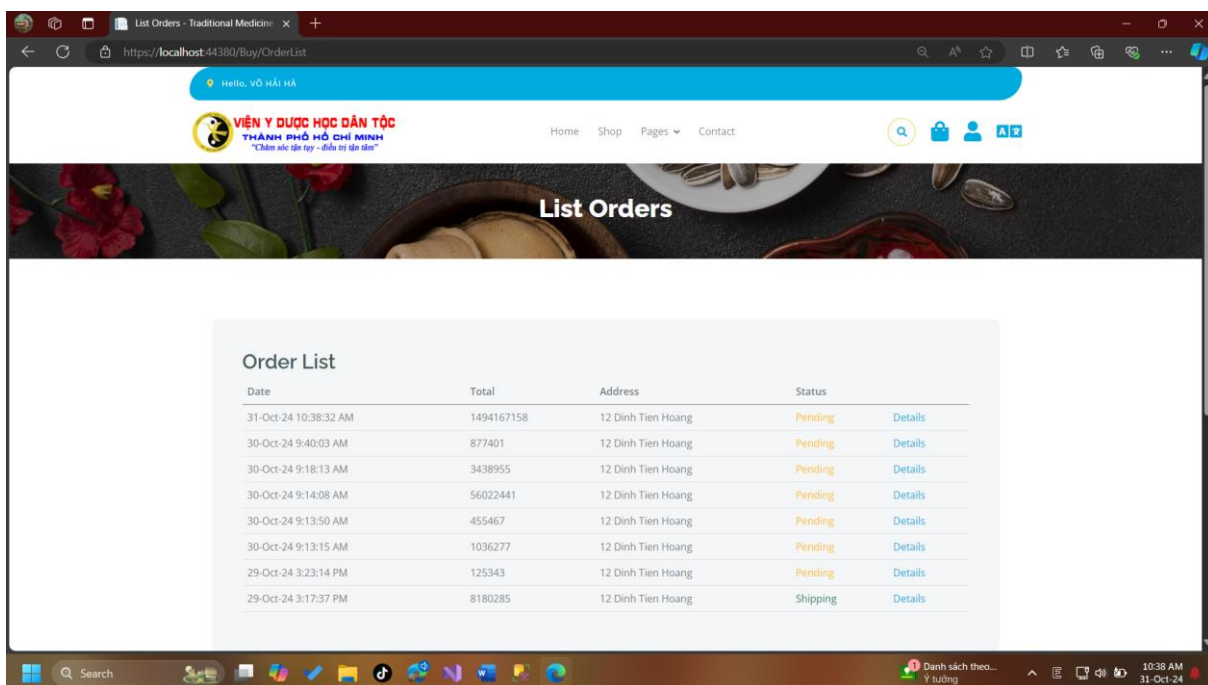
List Orders - Traditional Medicine ×

https://localhost:44380/Buy/OrderList

Hello, VÕ HẢI HÀ

VIỆN Y DƯỢC HỌC DÂN TỘC
THÀNH PHỐ HỒ CHÍ MINH
"Chăm sóc tận tụy - điều trị tận tâm"

Home Shop Pages Contact

List Orders

Order List

| Date | Total | Address | Status | |
|---|---|---|---|---|
| 31-Oct-24 10:38:32 AM | 1494167158 | 12 Dinh Tien Hoang | Pending | Details |
| 30-Oct-24 9:40:03 AM | 877401 | 12 Dinh Tien Hoang | Pending | Details |
| 30-Oct-24 9:18:13 AM | 3438955 | 12 Dinh Tien Hoang | Pending | Details |
| 30-Oct-24 9:14:08 AM | 56022441 | 12 Dinh Tien Hoang | Pending | Details |
| 30-Oct-24 9:13:50 AM | 455467 | 12 Dinh Tien Hoang | Pending | Details |
| 30-Oct-24 9:13:15 AM | 1036277 | 12 Dinh Tien Hoang | Pending | Details |
| 29-Oct-24 3:23:14 PM | 125343 | 12 Dinh Tien Hoang | Pending | Details |
| 29-Oct-24 3:17:37 PM | 8180285 | 12 Dinh Tien Hoang | Shipping | Details |

Search

Danh sách theo... Ý tưởng

10:38 AM
31-Oct-24